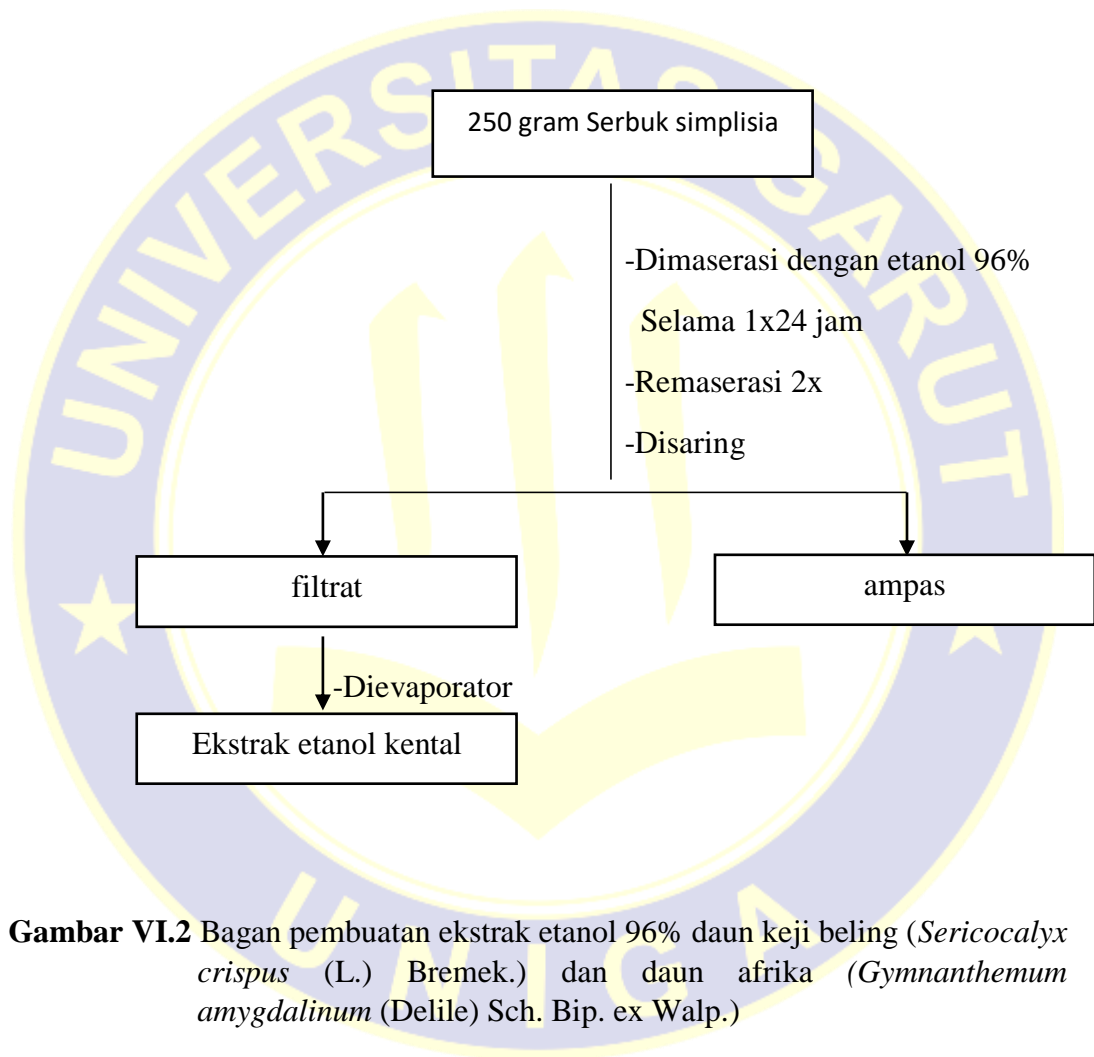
UNIVERSITAS GARUT

250 gram Serbuk simplisia

-Dimaserasi dengan etanol 96%

Selama 1x24 jam

-Remaserasi 2x

-Disaring

filtrat

ampas

-Dievaporator

Ekstrak etanol kental

UNIGA

**Gambar VI.2** Bagan pembuatan ekstrak etanol 96% daun keji beling (*Sericocalyx crispus* (L.) Bremek.) dan daun afrika *(Gymnanthemum amygdalinum* (Delile) Sch. Bip. ex Walp.)